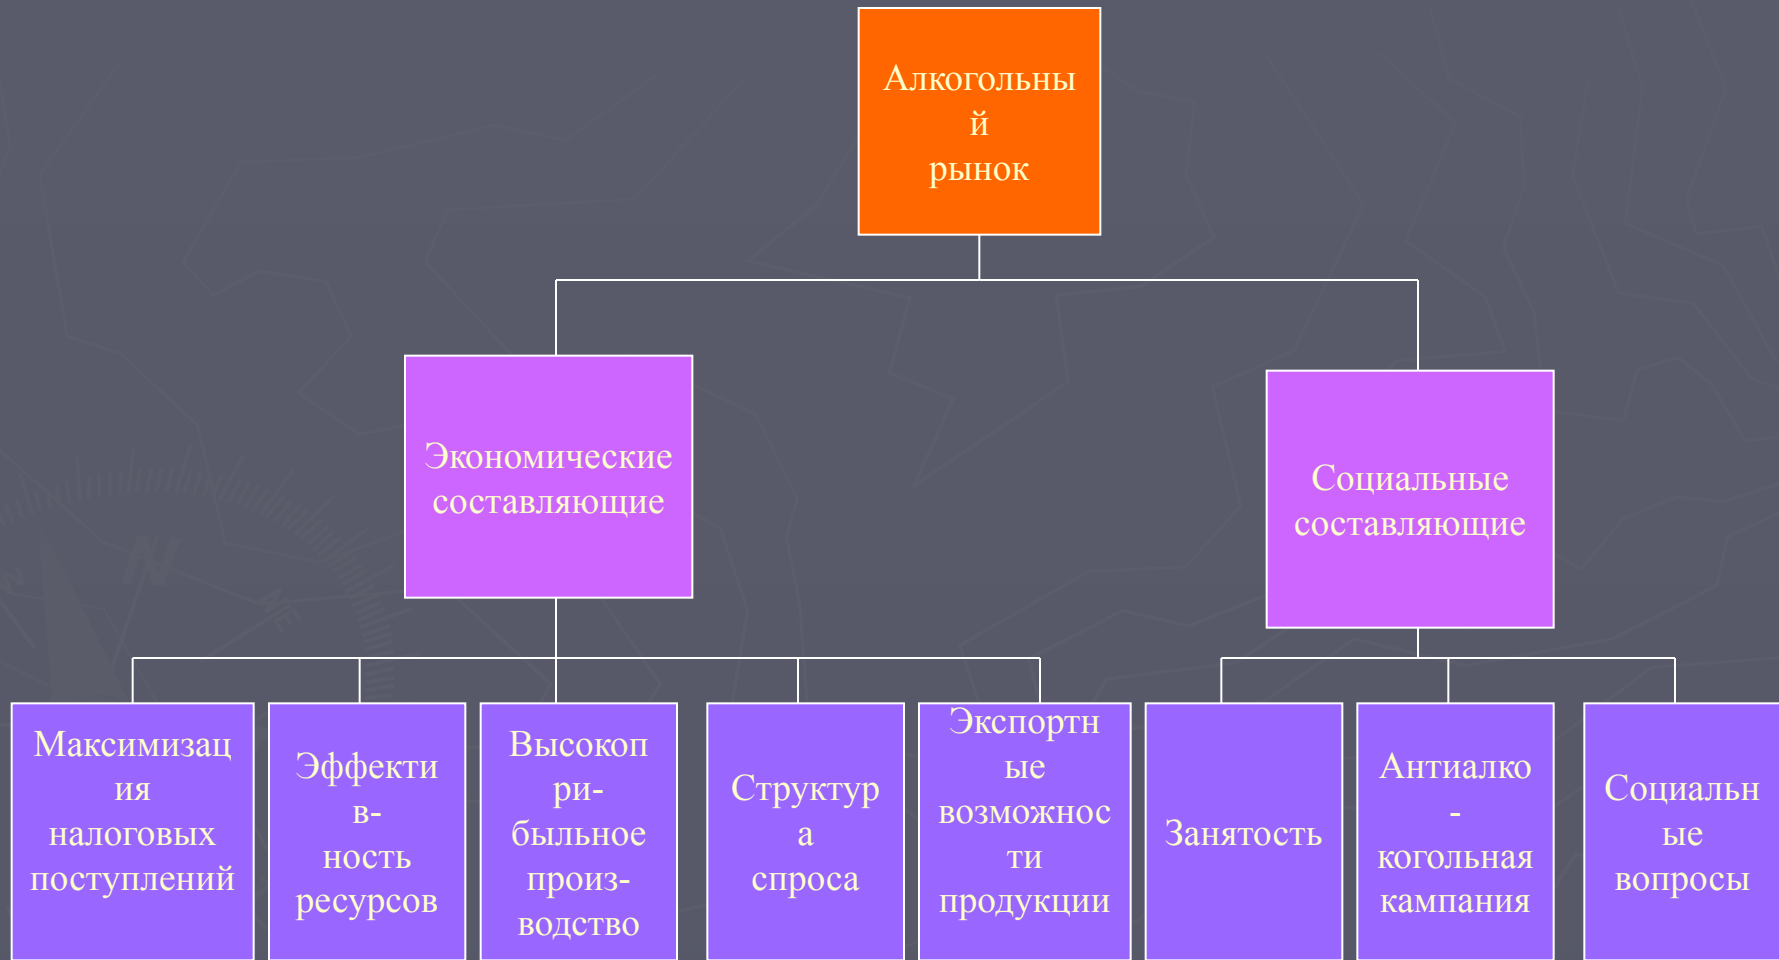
Алкогольный рынок

Экономические составляющие

Социальные составляющие

Максимизация налоговых поступлений

Эффективность ресурсов

Высокоприбыльное производство

Структура спроса

Экспортные возможности продукции

Занятость

Антиалкогольная кампания

Социальные вопросы